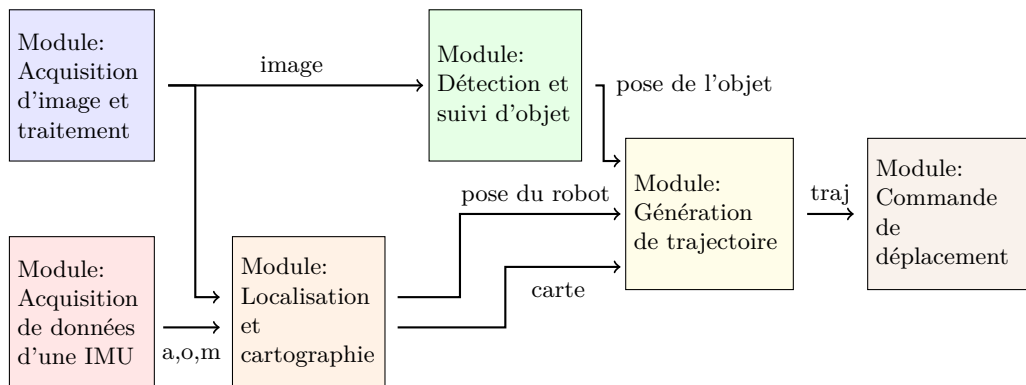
Module: Acquisition d'image et traitement

image

Module: Détection et suivi d'objet

pose de l'objet

Module: Acquisition de données d'une IMU

a,o,m

Module: Localisation et cartographie

pose du robot

carte

Module: Génération de trajectoire

traj

Module: Commande de déplacement